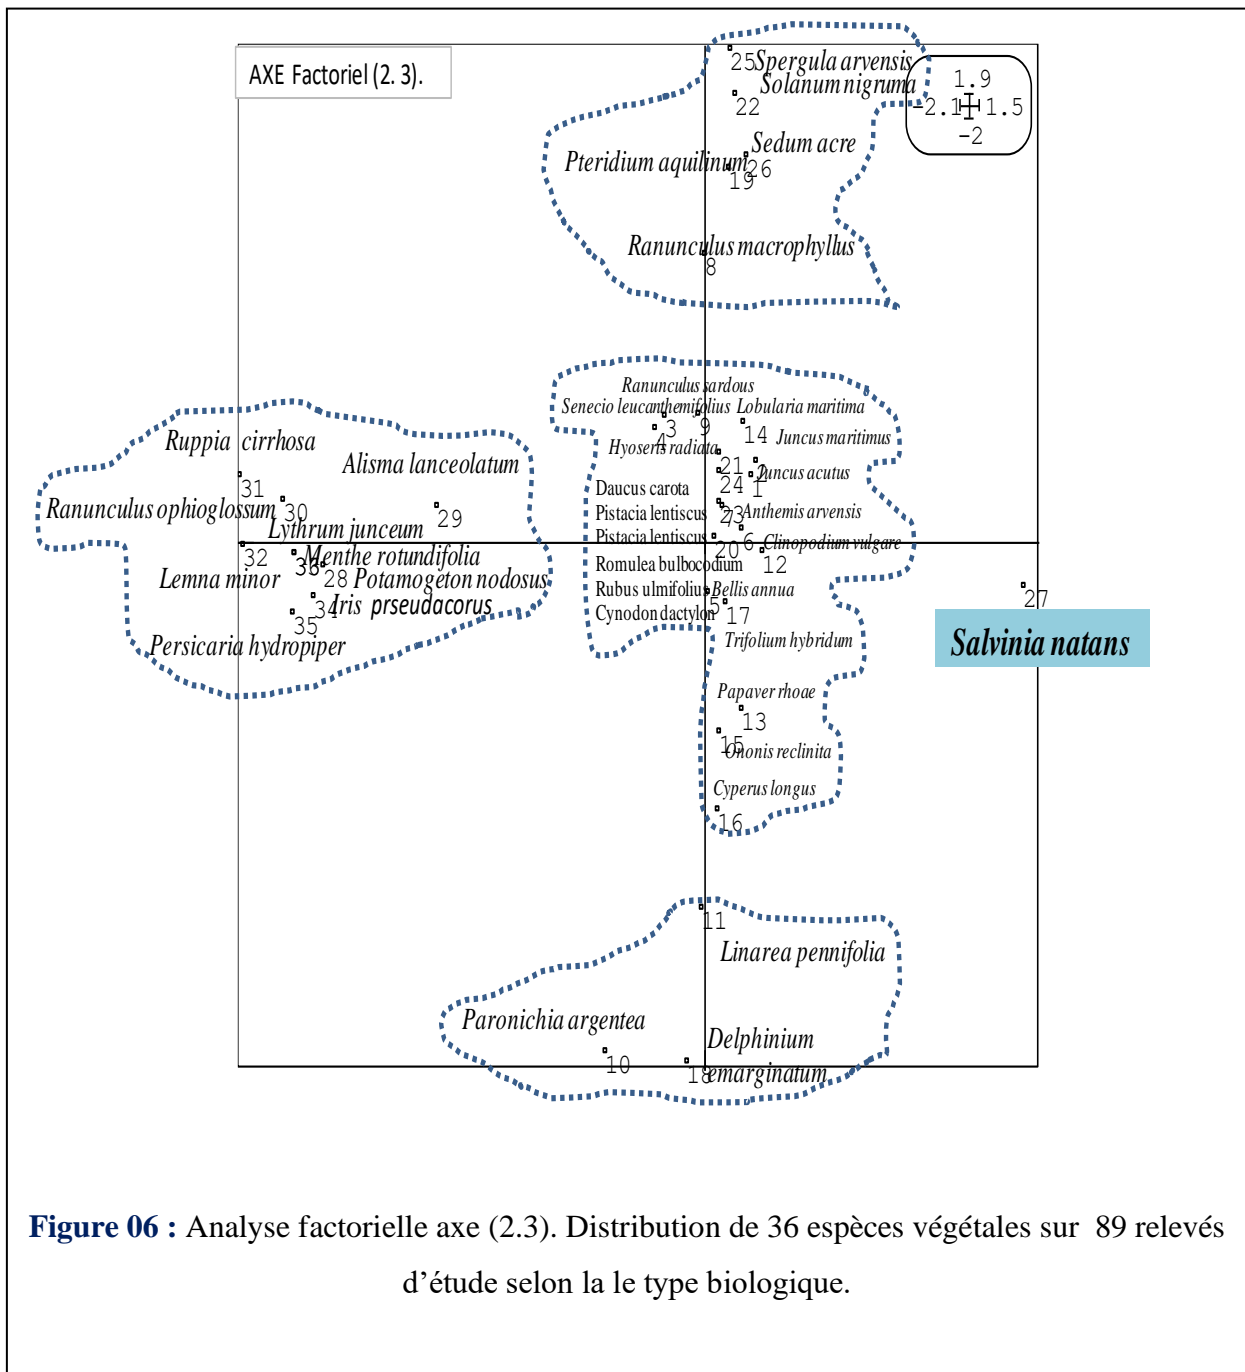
AXE Factoriel (2. 3).

25 Spergula arvensis
Solanum nigrum
22
1.9
-2.1 1.5
-2
Sedum acre
Pteridium aquilinum
26
19
Ranunculus macrophyllus
8

Ranunculus sardous
Senecio leucanthemifolius Lobularia maritima
3 9
4
14 Juncus maritimus
Hyoseris radiata
21
Juncus acutus
24 1
Daucus carota
Pistacia lentiscus
23 Anthemis arvensis
Pistacia lentiscus
6 Clinopodium vulgare
20
Romulea bulbocodium
12
Rubus ulmifolius Bellis annua
5
Cynodon dactylon
17
Trifolium hybridum
Papaver rhoae
13
15
Ononis reclinita
Cyperus longus
16

Ruppia cirrhosa
Alisma lanceolatum
31
Ranunculus ophioglossum 30
29
Lythrum junceum
32
Menthe rotundifolia
36
28 Potamogeton nodosus
Lemna minor
34 Iris prseudacorus
35
Persicaria hydropiper

27
Salvinia natans

11
Linarea pennifolia
Paronichia argentea
Delphinium
10
18 emarginatum

Figure 06 : Analyse factorielle axe (2.3). Distribution de 36 espèces végétales sur 89 relevés d’étude selon la le type biologique.